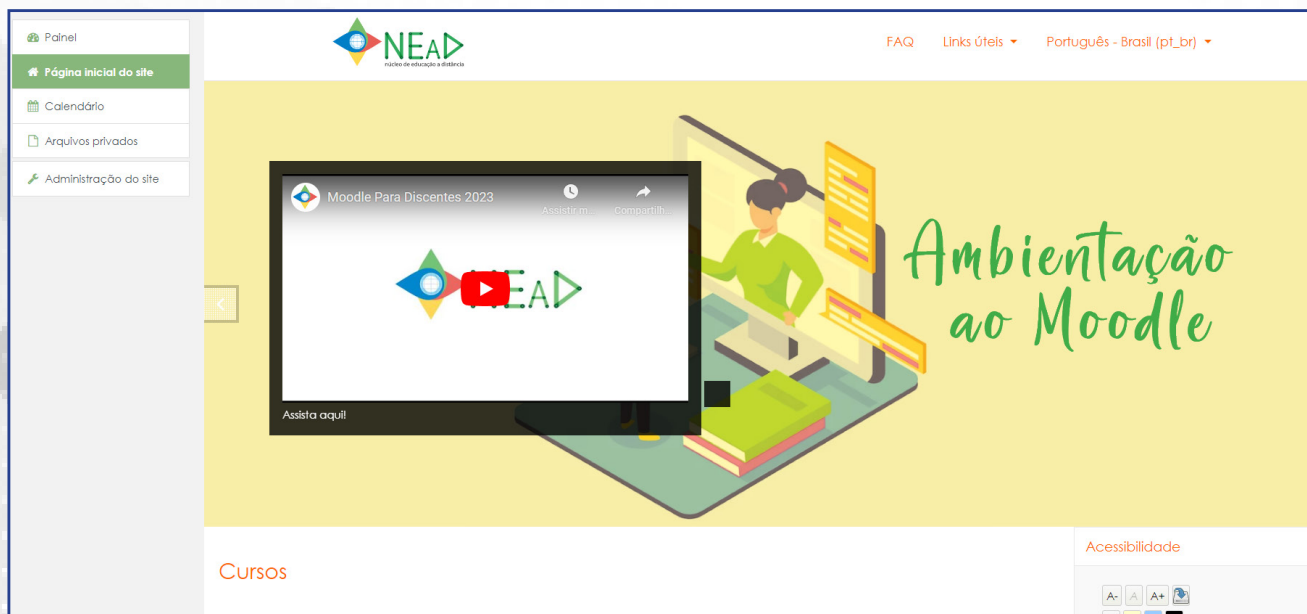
Painel
Página inicial do site
Calendário
Arquivos privados
Administração do site

NEaD
núcleo de educação a distância

FAQ
Links úteis
Português - Brasil (pt_br)

Moodle Para Discentes 2023
Assistir m...
Compartilh...
NEaD
Assista aqui!

Ambientação ao Moodle

Cursos

Acessibilidade
A-
A
A+